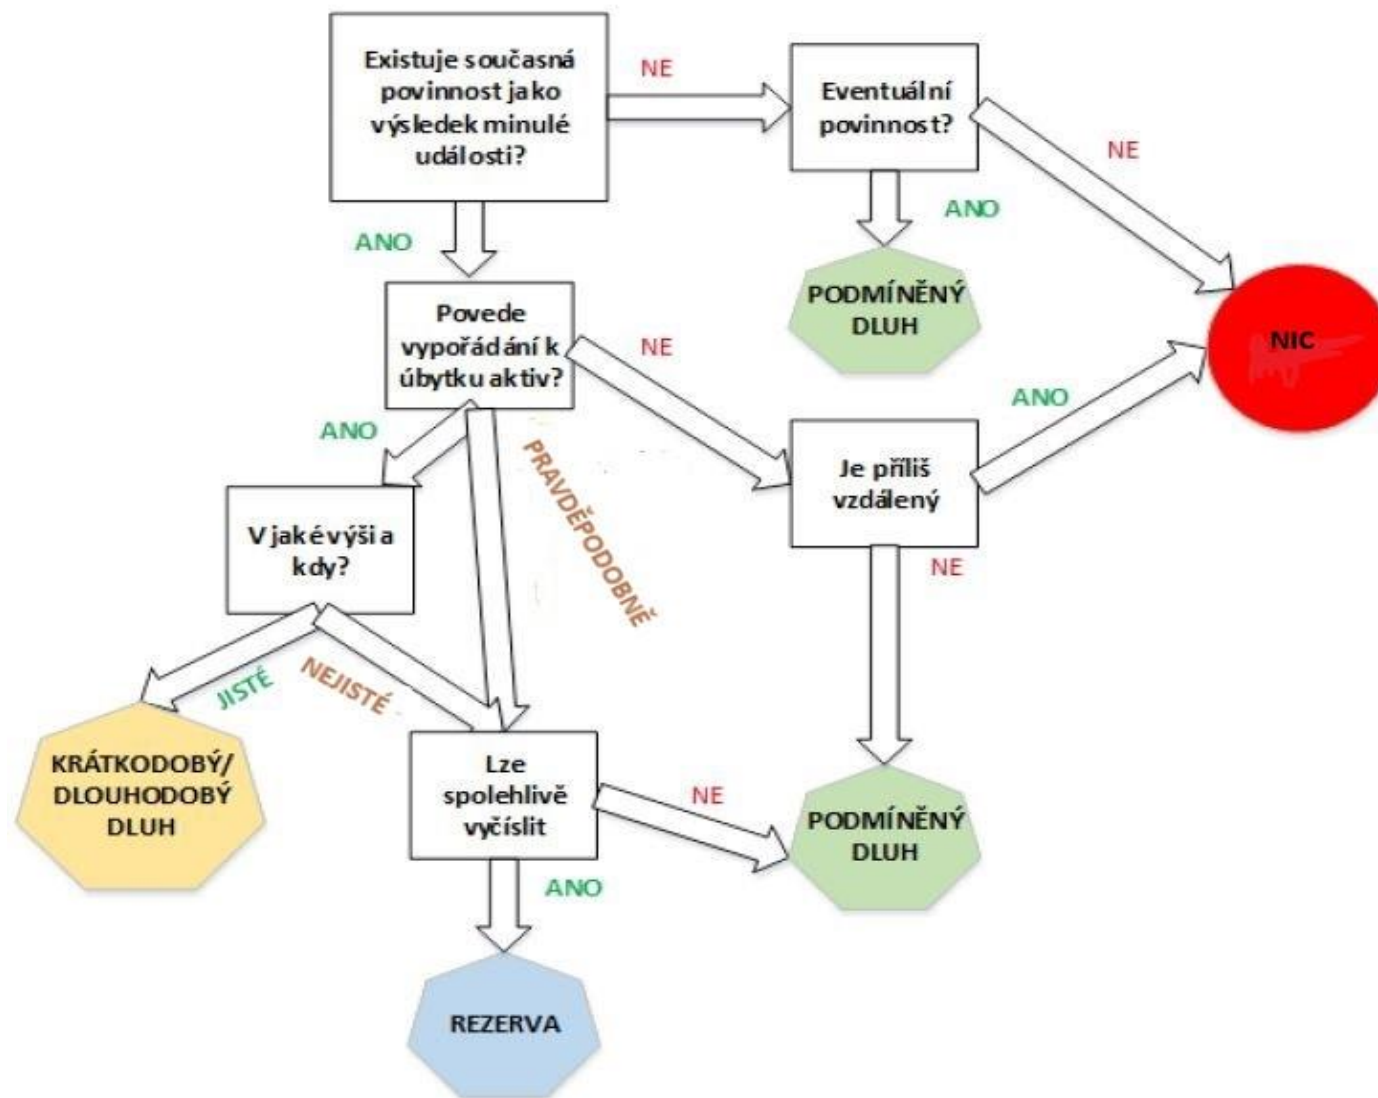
Existuje současná povinnost jako výsledek minulé události?

NE

Eventuální povinnost?

NE

ANO

ANO

PODMÍNĚNÝ DLUH

NIC

Povede vypořádání k úbytku aktiv?

NE

ANO

ANO

PRAVDĚPODOBNÉ

Je příliš vzdálený

V jaké výši a kdy?

NE

JISTÉ

NEJISTÉ

KRÁTKODOBÝ/ DLOUHODOBÝ DLUH

Lze spolehlivě vyčíslit

NE

PODMÍNĚNÝ DLUH

ANO

REZERVA